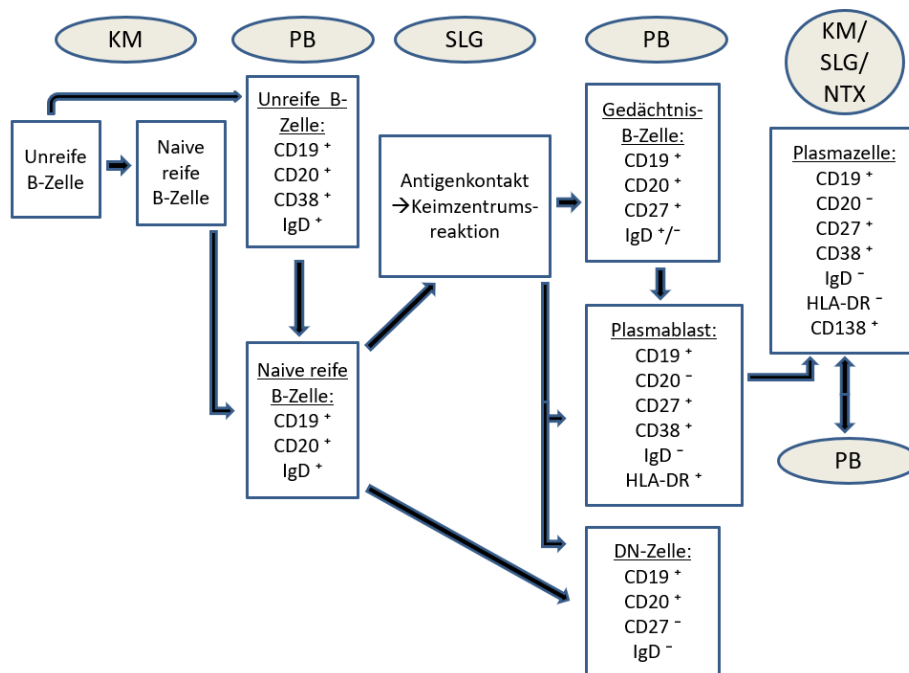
KM

PB

SLG

PB

KM/ SLG/ NTX

Unreife B-Zelle

Naive reife B-Zelle

Unreife B-Zelle:
CD19 $^+$
CD20 $^+$
CD38 $^+$
IgD $^+$

Antigenkontakt
→Keimzentrumsreaktion

Gedächtnis-B-Zelle:
CD19 $^+$
CD20 $^+$
CD27 $^+$
IgD $^+/^-$

Plasmazelle:
CD19 $^+$
CD20 $^-$
CD27 $^+$
CD38 $^+$
IgD $^-$
HLA-DR $^-$
CD138 $^+$

Naive reife B-Zelle:
CD19 $^+$
CD20 $^+$
IgD $^+$

Plasmablast:
CD19 $^+$
CD20 $^-$
CD27 $^+$
CD38 $^+$
IgD $^-$
HLA-DR $^+$

PB

DN-Zelle:
CD19 $^+$
CD20 $^+$
CD27 $^-$
IgD $^-$